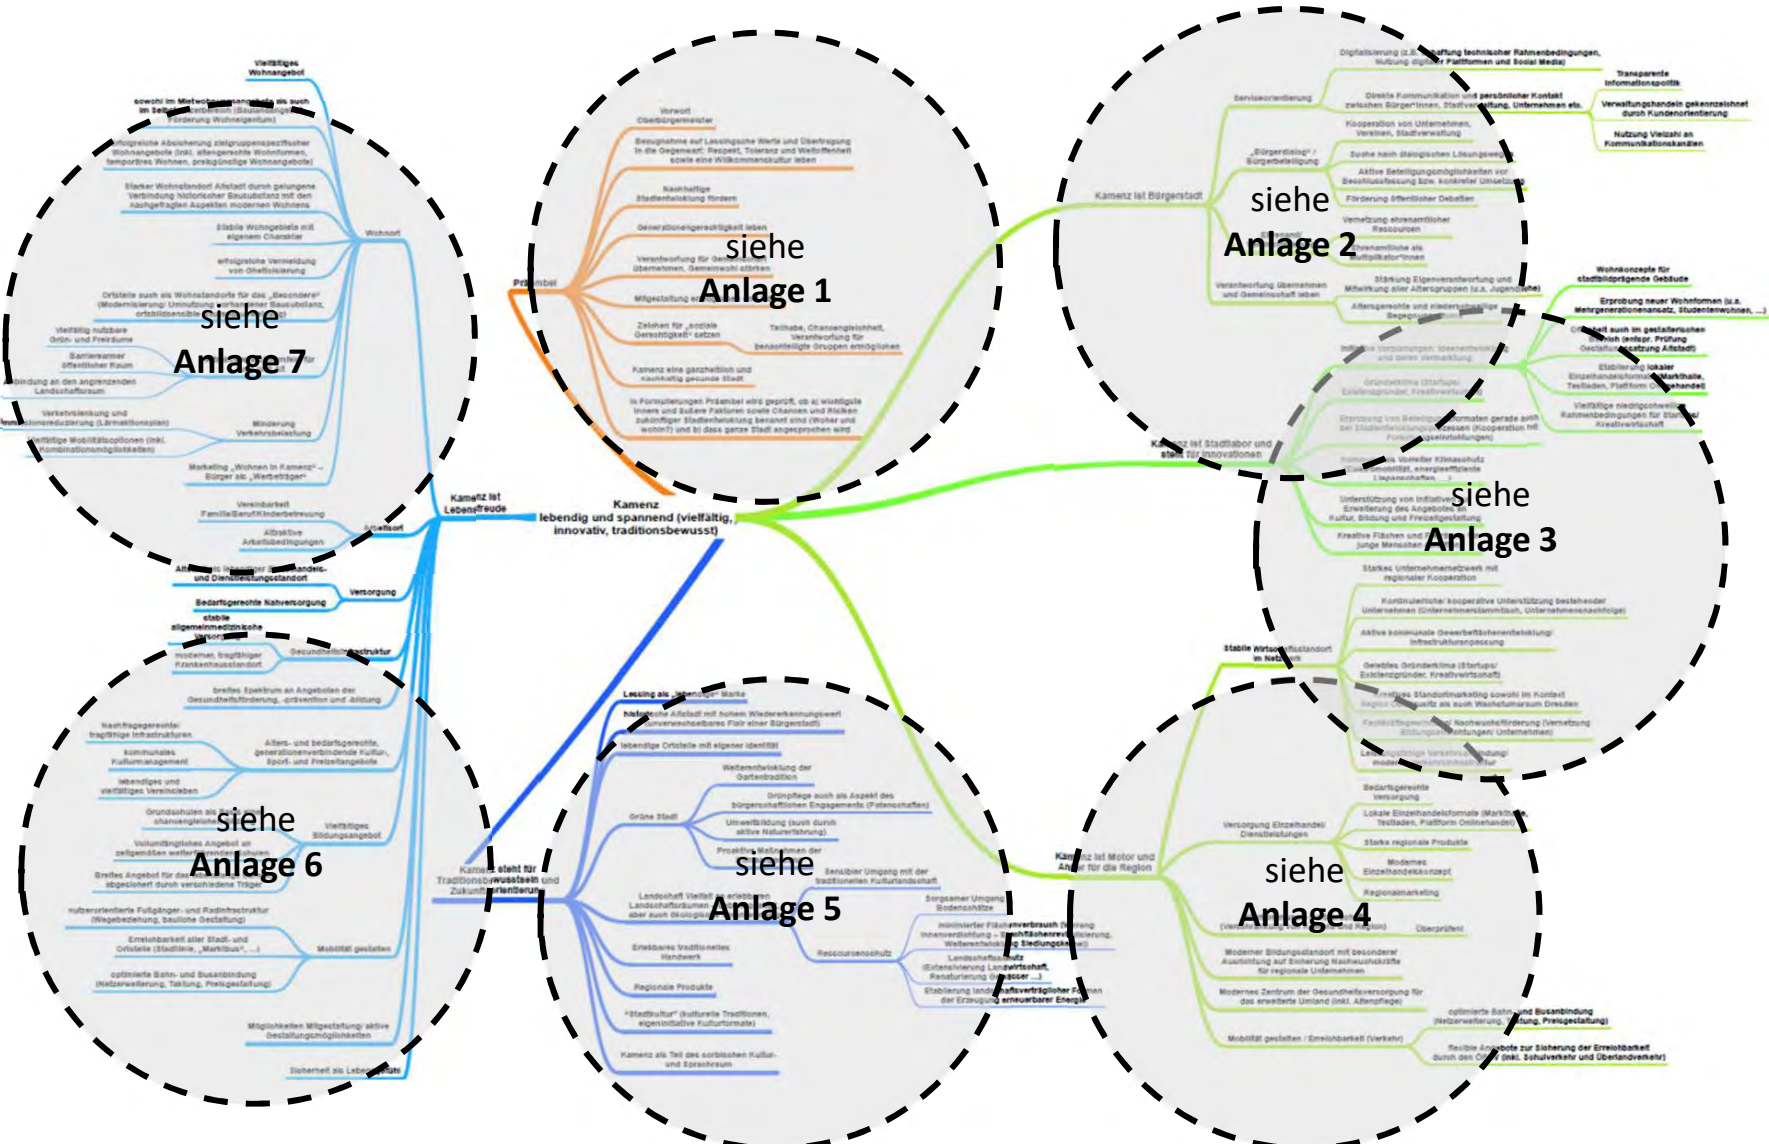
siehe
Anlage 1

siehe
Anlage 2

siehe
Anlage 3

siehe
Anlage 4

siehe
Anlage 5

siehe
Anlage 6

siehe
Anlage 7

Kamenz
lebendig und spannend (vielfältig, innovativ, traditionsbewusst)

Präambel

Kamenz ist Lebensfreude

Kamenz ist Bürgerstadt

Kamenz ist Stadtlabor und steht für Innovationen

Kamenz ist Motor und Anker für die Region

Kamenz steht für Traditionsbewusstsein und Zukunftsorientierung

Vielfältiges Wohnangebot

Wohnort

Arbeitsort

Versorgung

Bedarfsgerechte Nahversorgung

Mobilität gestalten

Sicherheit als Lebensqualität

Serviceorientierung

Transparente Informationspolitik

Verwaltungshandeln gekennzeichnet durch Kundenorientierung

Nutzung Vielzahl an Kommunikationskanälen

Wohnkonzepte für stadtbildprägende Gebäude

Stabile Wirtschaftsstandort im Netz

Lessing als „Lebenslage" Marke

lebendige Ortsteile mit eigener Identität

Grüne Stadt

Ressourcenschutz

Regionale Produkte

Erlebbares traditionelles Handwerk

Überprüfen

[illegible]